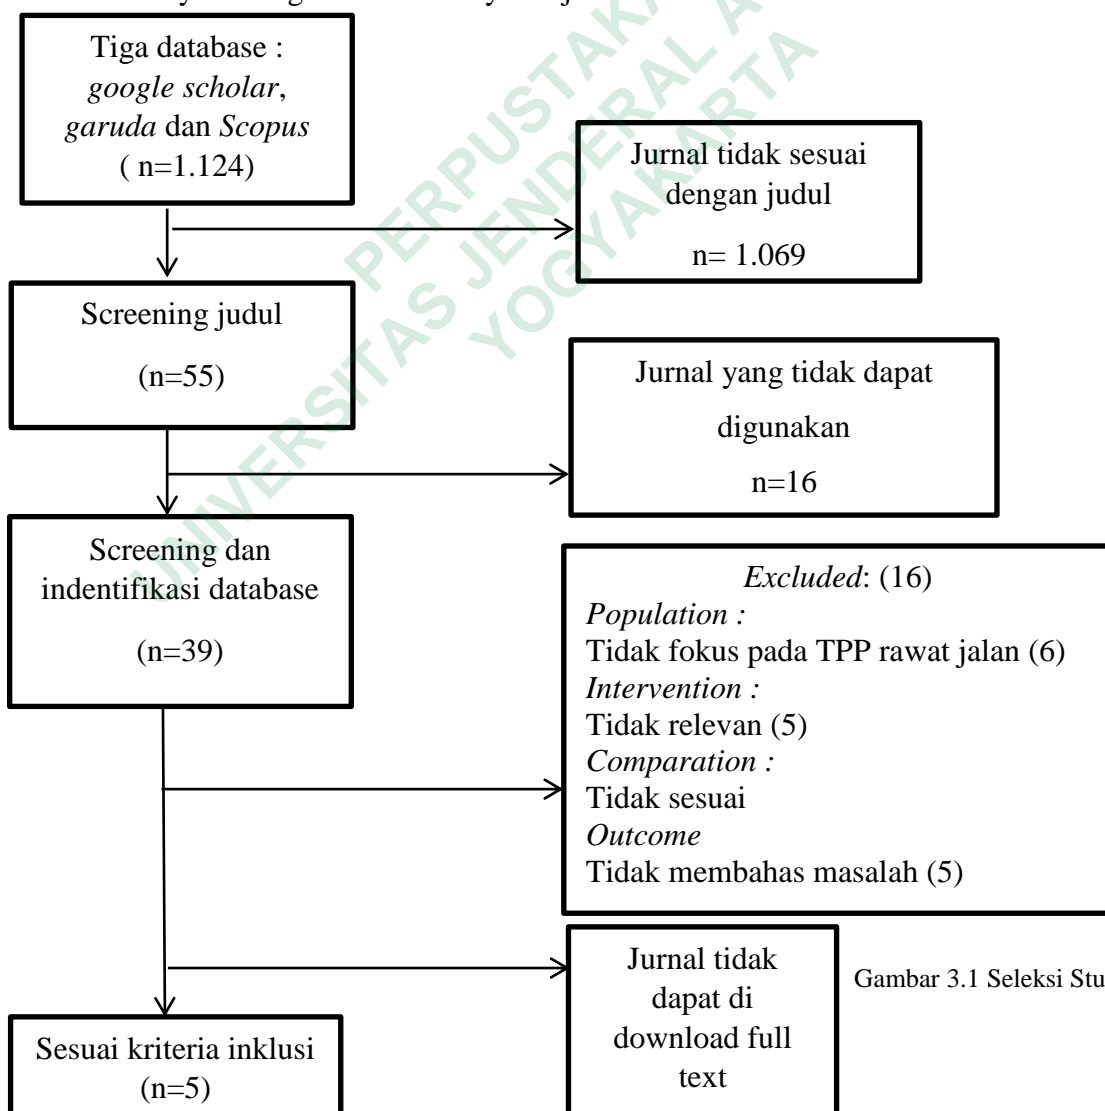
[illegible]

Tiga database : *google scholar*, *garuda* dan *Scopus* ( n=1.124)

Jurnal tidak sesuai dengan judul

n= 1.069

Screening judul

(n=55)

Jurnal yang tidak dapat digunakan

n=16

Screening dan indentifikasi database

(n=39)

*Excluded*: (16)
*Population :*
Tidak fokus pada TPP rawat jalan (6)
*Intervention :*
Tidak relevan (5)
*Comparation :*
Tidak sesuai
*Outcome*
Tidak membahas masalah (5)

Jurnal tidak dapat di download full text

Gambar 3.1 Seleksi Stu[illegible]

Sesuai kriteria inklusi (n=5)

PERPUSTAKAAN UNIVERSITAS JENDERAL A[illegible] YOGYAKARTA